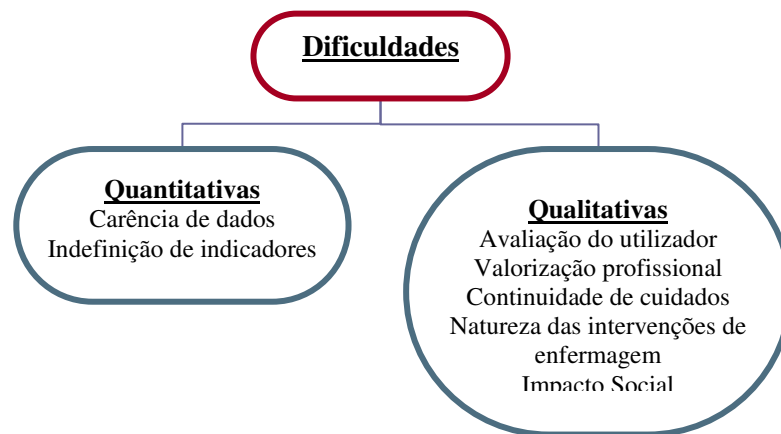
Dificuldades

Quantitativas
Carência de dados
Indefinição de indicadores

Qualitativas
Avaliação do utilizador
Valorização profissional
Continuidade de cuidados
Natureza das intervenções de enfermagem
Impacto Social